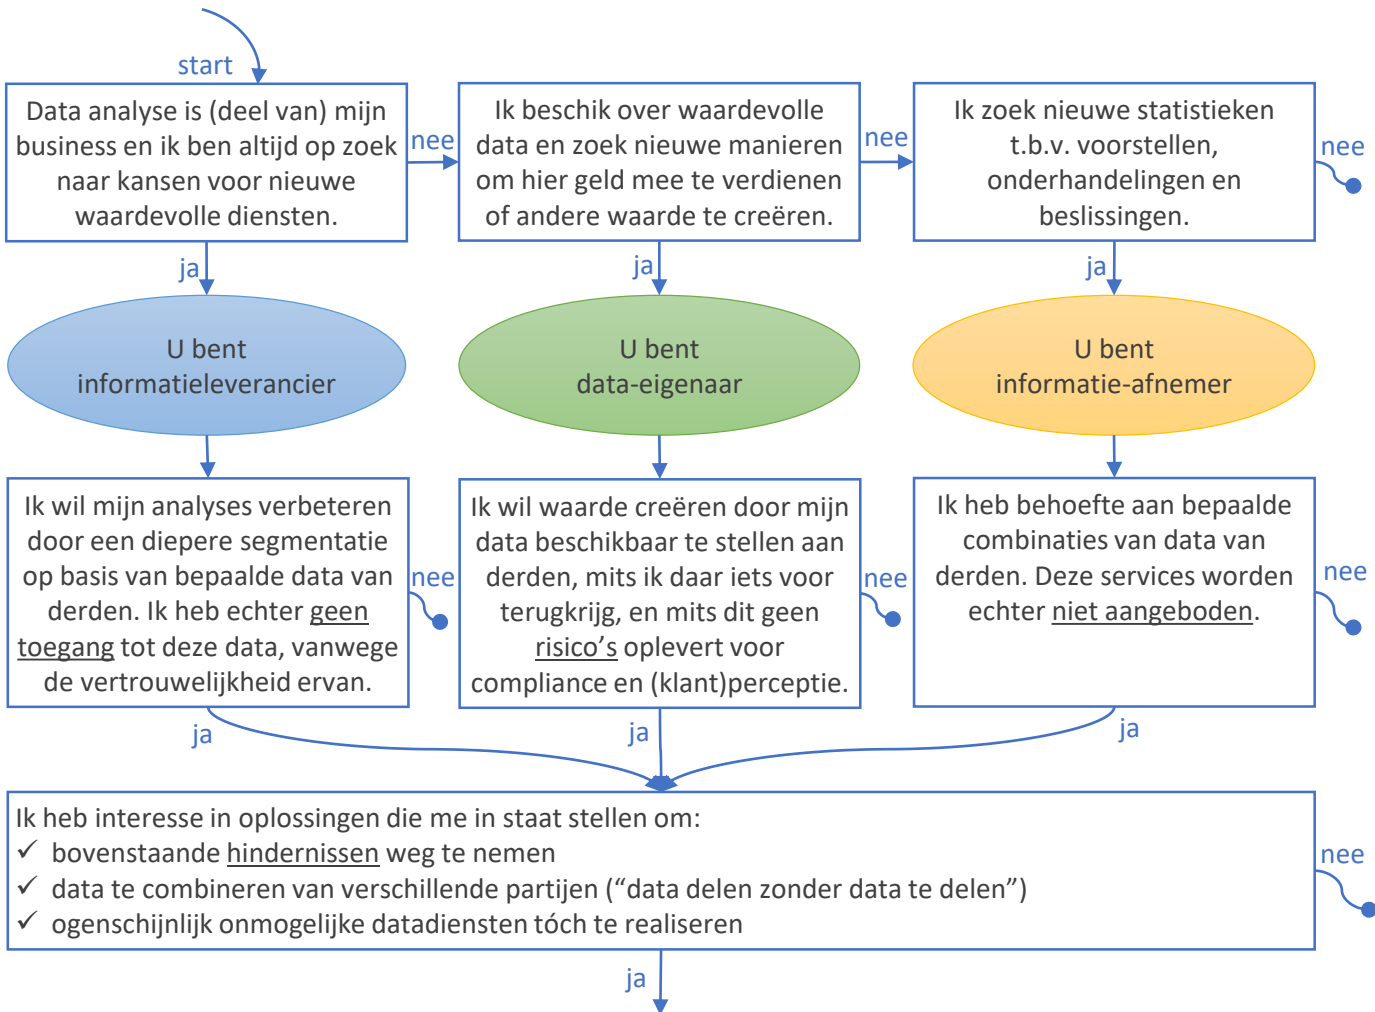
start

Data analyse is (deel van) mijn business en ik ben altijd op zoek naar kansen voor nieuwe waardevolle diensten.

nee

Ik beschik over waardevolle data en zoek nieuwe manieren om hier geld mee te verdienen of andere waarde te creëren.

nee

Ik zoek nieuwe statistieken t.b.v. voorstellen, onderhandelingen en beslissingen.

nee

ja

ja

ja

U bent informatieleverancier

U bent data-eigenaar

U bent informatie-afnemer

Ik wil mijn analyses verbeteren door een diepere segmentatie op basis van bepaalde data van derden. Ik heb echter geen toegang tot deze data, vanwege de vertrouwelijkheid ervan.

nee

Ik wil waarde creëren door mijn data beschikbaar te stellen aan derden, mits ik daar iets voor terugkrijg, en mits dit geen risico's oplevert voor compliance en (klant)perceptie.

nee

Ik heb behoefte aan bepaalde combinaties van data van derden. Deze services worden echter niet aangeboden.

nee

ja

ja

ja

Ik heb interesse in oplossingen die me in staat stellen om:
✓ bovenstaande hindernissen weg te nemen
✓ data te combineren van verschillende partijen ("data delen zonder data te delen")
✓ ogenschijnlijk onmogelijke datadiensten tóch te realiseren

nee

ja